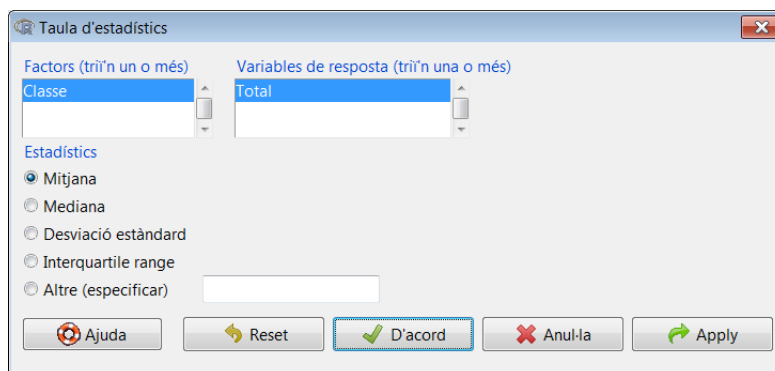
Taula d'estadístics

Factors (trii'n un o més)
Classe

Variables de resposta (trii'n una o més)
Total

Estadístics
Mitjana
Mediana
Desviació estàndard
Interquartile range
Altre (especificar)

Ajuda
Reset
D'acord
Anul·la
Apply